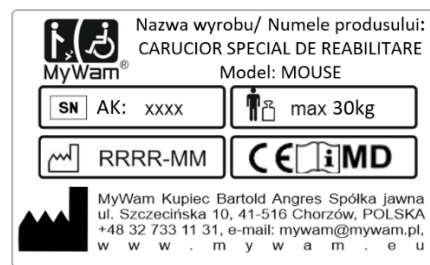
MyWam®

Nazwa wyrobu/ Numele produsului:
CARUCIOR SPECIAL DE REABILITARE
Model: MOUSE

SN AK: xxxx

max 30kg

RRRR-MM

CE i MD

MyWam Kupiec Bartold Angres Spółka jawna
ul. Szczecińska 10, 41-516 Chorzów, POLSKA
+48 32 733 11 31, e-mail: mywam@mywam.pl,
w w w . m y w a m . e u